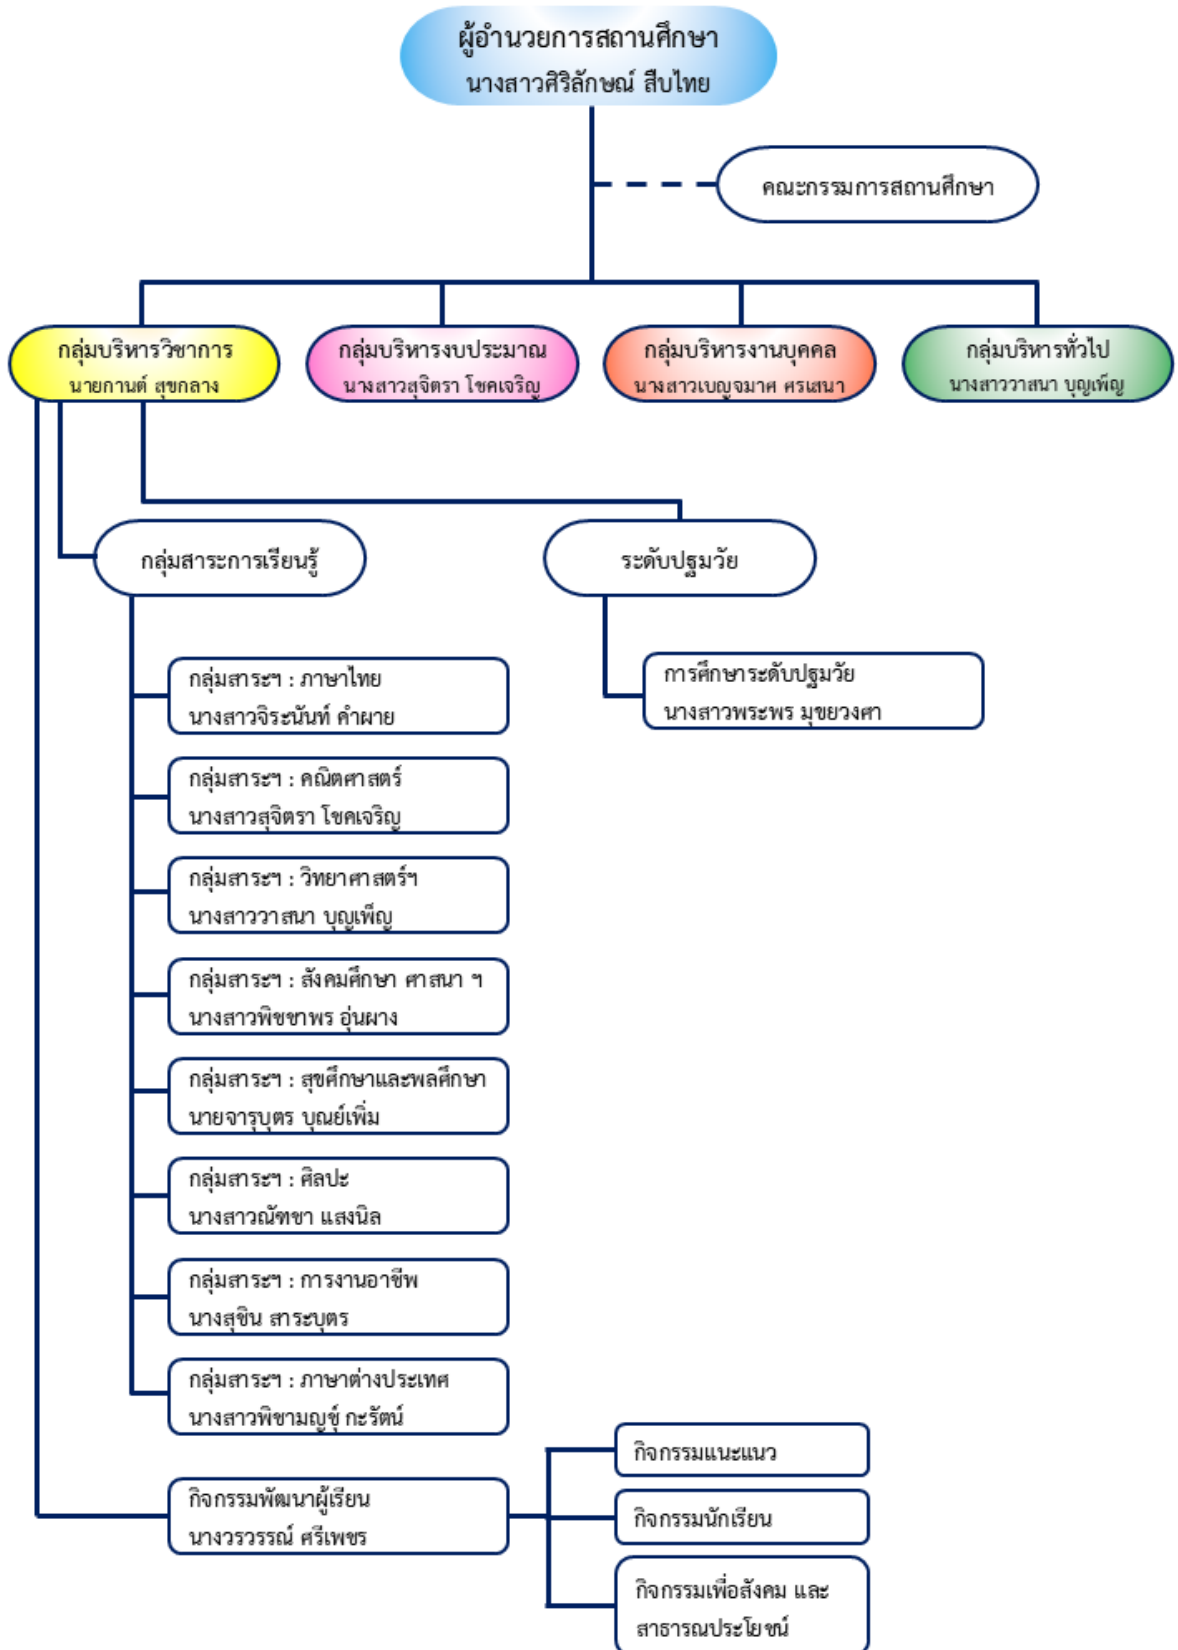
ผู้อำนวยการสถานศึกษา
นางสาวศิริลักษณ์ สืบไทย

คณะกรรมการสถานศึกษา

กลุ่มบริหารวิชาการ
นายกานต์ สุขกลาง

กลุ่มบริหารงบประมาณ
นางสาวสุจิตรา โชคเจริญ

กลุ่มบริหารงานบุคคล
นางสาวเบญจมาศ ศรเสนา

กลุ่มบริหารทั่วไป
นางสาววาสนา บุญเพ็ญ

กลุ่มสาระการเรียนรู้

ระดับปฐมวัย

การศึกษาระดับปฐมวัย
นางสาวพระพร มุขยวงศา

กลุ่มสาระฯ : ภาษาไทย
นางสาวจิระนันท์ คำผาย

กลุ่มสาระฯ : คณิตศาสตร์
นางสาวสุจิตรา โชคเจริญ

กลุ่มสาระฯ : วิทยาศาสตร์ฯ
นางสาววาสนา บุญเพ็ญ

กลุ่มสาระฯ : สังคมศึกษา ศาสนา ฯ
นางสาวพิชชาพร อุ่นผาง

กลุ่มสาระฯ : สุขศึกษาและพลศึกษา
นายจารุบุตร บุณย์เพิ่ม

กลุ่มสาระฯ : ศิลปะ
นางสาวณัฑชา แสงนิล

กลุ่มสาระฯ : การงานอาชีพ
นางสุขิน สาระบุตร

กลุ่มสาระฯ : ภาษาต่างประเทศ
นางสาวพิชามญชุ์ กะรัตน์

กิจกรรมพัฒนาผู้เรียน
นางวรวรรณ์ ศรีเพชร

กิจกรรมแนะแนว

กิจกรรมนักเรียน

กิจกรรมเพื่อสังคม และ
สาธารณประโยชน์